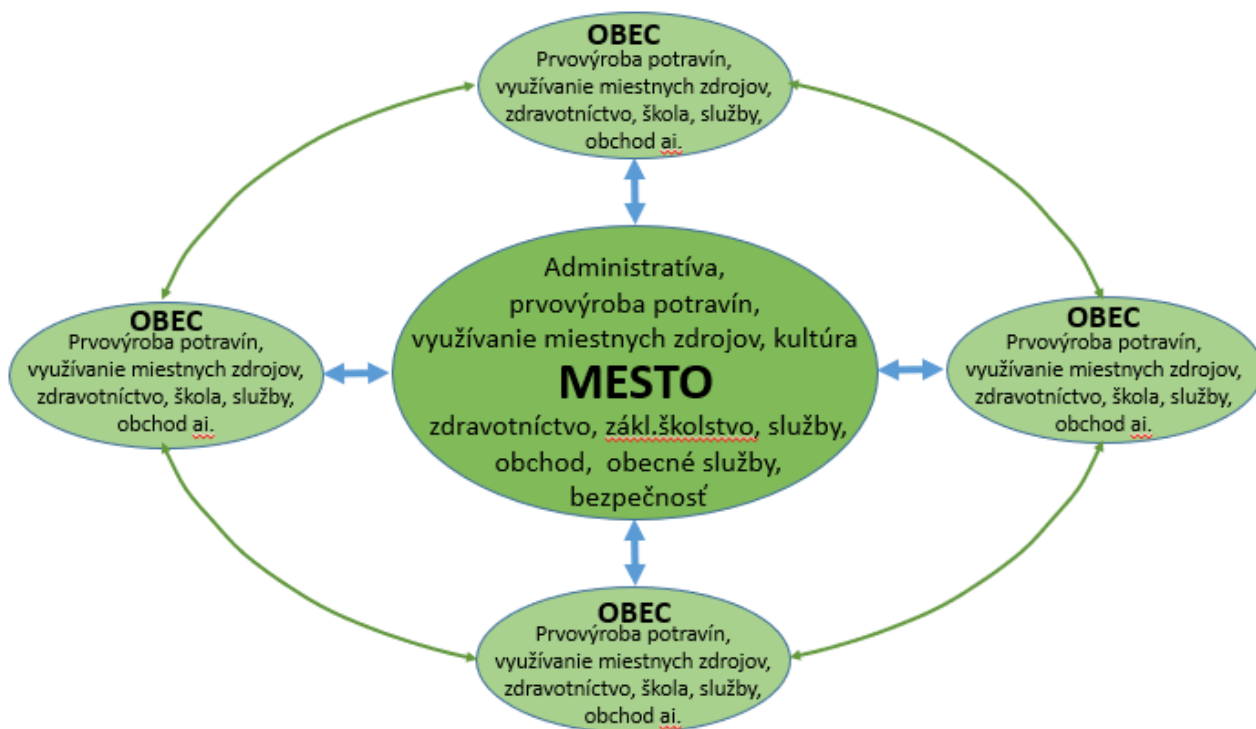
OBEC
Prvovýroba potravín, využívanie miestnych zdrojov, zdravotníctvo, škola, služby, obchod ai.

OBEC
Prvovýroba potravín, využívanie miestnych zdrojov, zdravotníctvo, škola, služby, obchod ai.

Administratíva, prvovýroba potravín, využívanie miestnych zdrojov, kultúra
MESTO
zdravotníctvo, zákl.školstvo, služby, obchod, obecné služby, bezpečnosť

OBEC
Prvovýroba potravín, využívanie miestnych zdrojov, zdravotníctvo, škola, služby, obchod ai.

OBEC
Prvovýroba potravín, využívanie miestnych zdrojov, zdravotníctvo, škola, služby, obchod ai.